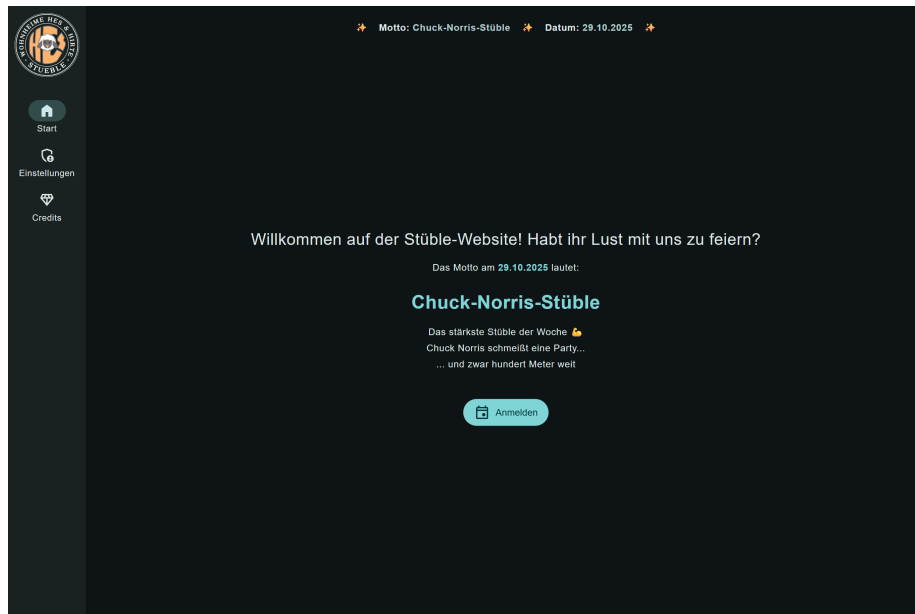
WOHNHEIME HEB & HIRSCH · STÜBLE ·

Start

Einstellungen

Credits

✨ Motto: Chuck-Norris-Stüble ✨ Datum: 29.10.2025 ✨

Willkommen auf der Stüble-Website! Habt ihr Lust mit uns zu feiern?

Das Motto am 29.10.2025 lautet:

Chuck-Norris-Stüble

Das stärkste Stüble der Woche 💪
Chuck Norris schmeißt eine Party...
... und zwar hundert Meter weit

Anmelden